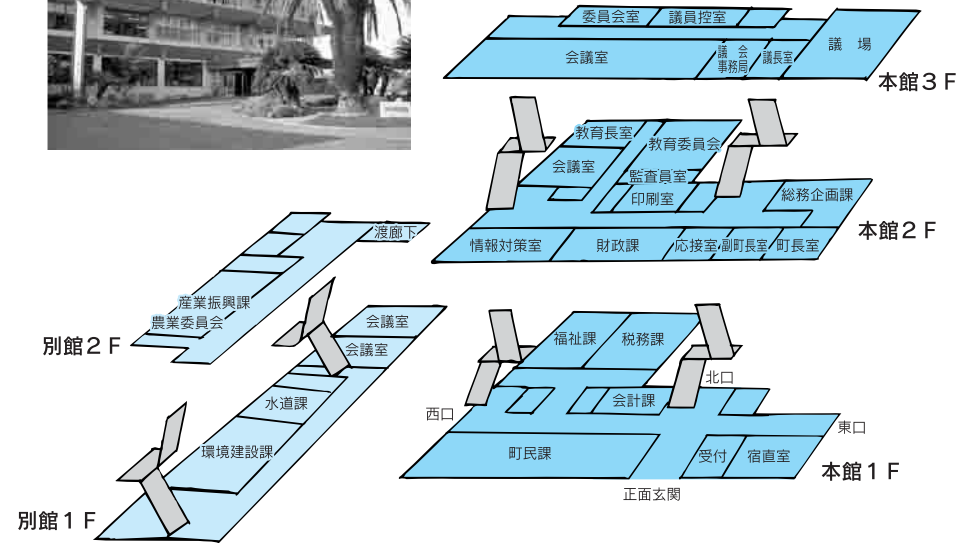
委員会室
議員控室
会議室
議会事務局
議長室
議場
本館３Ｆ

教育長室
教育委員会
会議室
監査員室
印刷室
総務企画課
情報対策室
財政課
応接室
副町長室
町長室
本館２Ｆ

渡廊下
産業振興課
農業委員会
別館２Ｆ
会議室
会議室
水道課
環境建設課
別館１Ｆ

福祉課
税務課
北口
西口
会計課
東口
町民課
受付
宿直室
本館１Ｆ
正面玄関